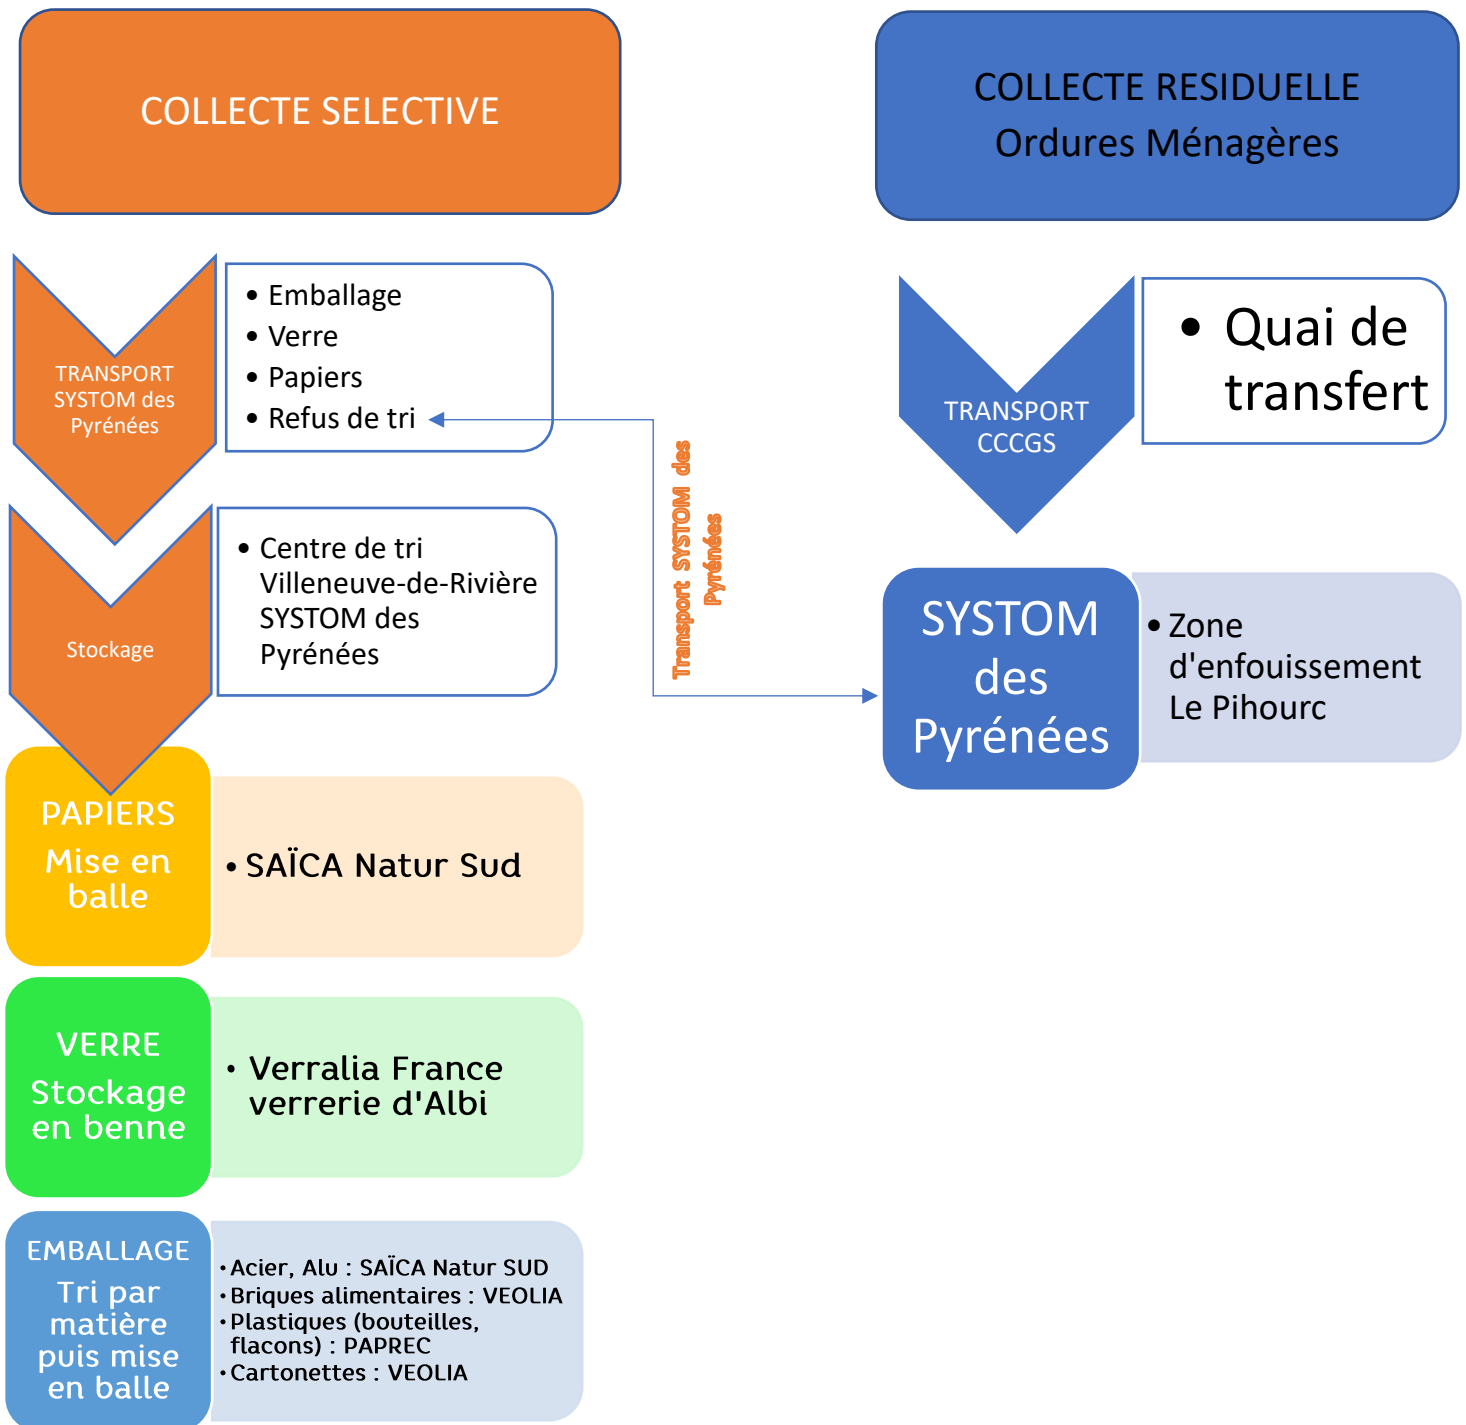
COLLECTE SELECTIVE

COLLECTE RESIDUELLE
Ordures Ménagères

TRANSPORT SYSTOM des Pyrénées

- Emballage
- Verre
- Papiers
- Refus de tri

Transport SYSTOM des Pyrénées

TRANSPORT CCCGS

- Quai de transfert

Stockage

- Centre de tri Villeneuve-de-Rivière SYSTOM des Pyrénées

SYSTOM des Pyrénées

- Zone d'enfouissement Le Pihourc

PAPIERS
Mise en balle

- SAÏCA Natur Sud

VERRE
Stockage en benne

- Verralia France verrerie d'Albi

EMBALLAGE
Tri par matière puis mise en balle

- Acier, Alu : SAÏCA Natur SUD
- Briques alimentaires : VEOLIA
- Plastiques (bouteilles, flacons) : PAPREC
- Cartonettes : VEOLIA